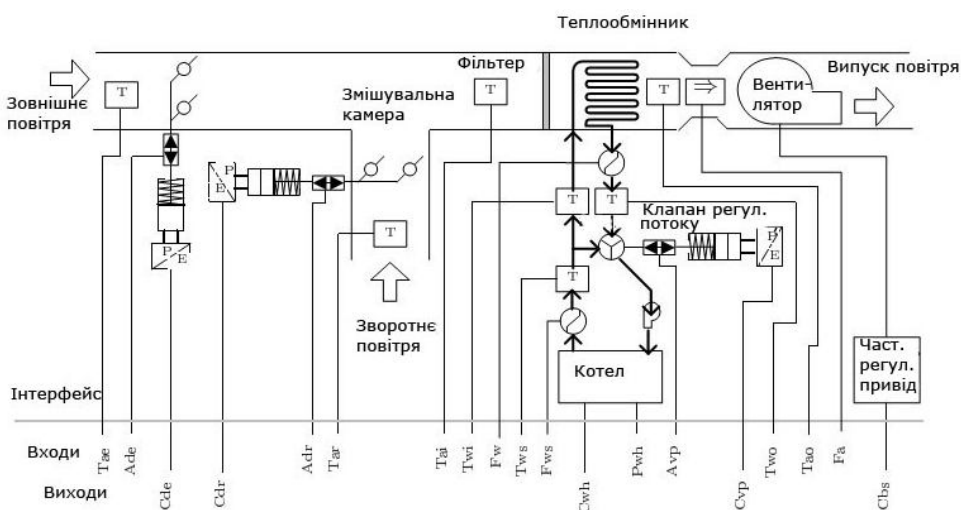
Теплообмінник

Фільтер

Зовнішнє повітря

T

Змішувальна камера

T

T

Вентилятор

Випуск повітря

P E

P E

T

T

T

Клапан регул. потоку

P E

T

Зворотнє повітря

Част. регул. привід

Котел

Інтерфейс

Входи

Виходи

Tae

Ade

Cde

Cdr

Adr

Tar

Tai

Twi

Fw

Tws

Fws

Cwh

Pwh

Avp

Cvp

Two

Tao

Fa

Cbs